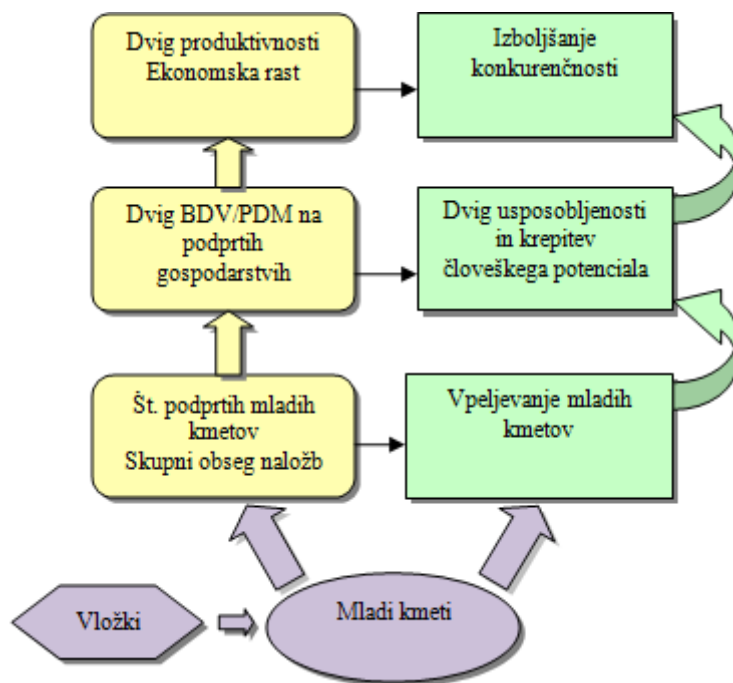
Dvig produktivnosti
Ekonomska rast

Izboljšanje konkurenčnosti

Dvig BDV/PDM na podprtih gospodarstvih

Dvig usposobljenosti in krepitev človeškega potenciala

Št. podprtih mladih kmetov
Skupni obseg naložb

Vpeljevanje mladih kmetov

Vložki

Mladi kmeti